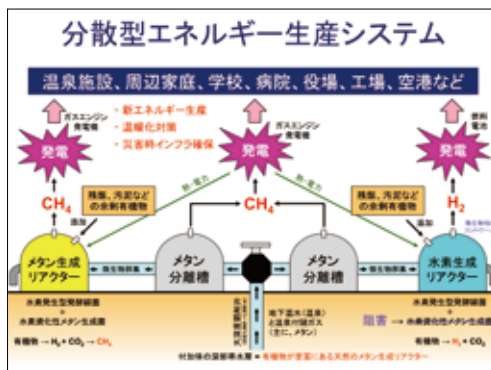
分散型エネルギー生産システム

温泉施設、周辺家庭、学校、病院、役場、工場、空港など

ガスエンジン発電機

・新エネルギー生産
・温暖化対策
・災害時インフラ確保

燃料電池

発電

発電

発電

熱・電力

熱・電力

残渣、汚泥などの余剰有機物

残渣、汚泥などの余剰有機物

$CH_4$

$CH_4$

$H_2$

添加

添加

メタン生成リアクター

メタン分離槽

メタン分離槽

水素生成リアクター

微生物供給

微生物供給

地下温水（温泉）と温泉付随ガス（主に、メタン）

水素発生型発酵細菌
+
水素資化性メタン生成菌

有機物 → $H_2$ + $CO_2$ → $CH_4$

阻害

水素発生型発酵細菌
+
水素資化性メタン生成菌

有機物 → $H_2$ + $CO_2$

付加体の深部帯水層 = 有機物が豊富にある天然のメタン生成リアクター